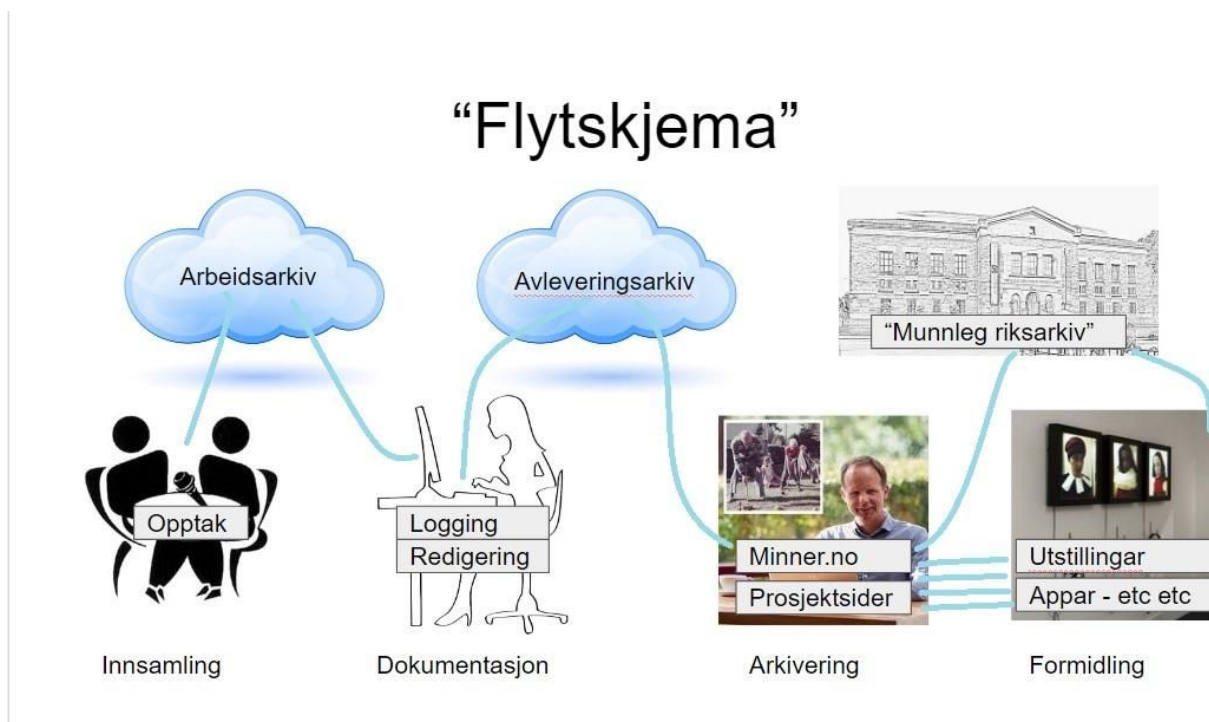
"Flytskjema"

Arbeidsarkiv

Avleveringsarkiv

"Munnleg riksarkiv"

Opptak

Logging

Redigering

Minner.no

Prosjektsider

Utstillingar

Appar - etc etc

Innsamling

Dokumentasjon

Arkivering

Formidling